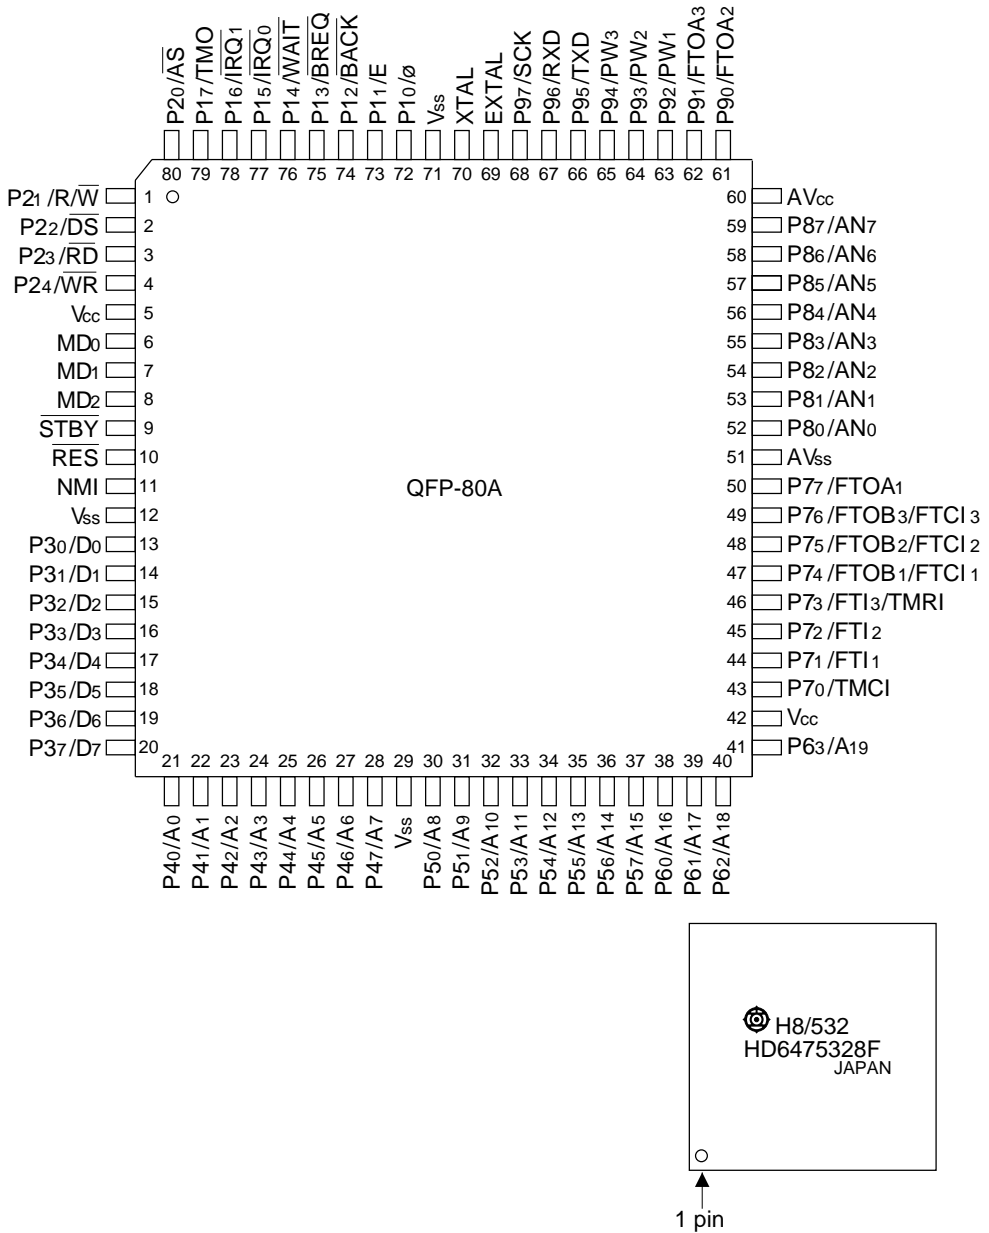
$P2_0/\overline{AS}$ $P1_7/TMO$ $P1_6/\overline{IRQ_1}$ $P1_5/\overline{IRQ_0}$ $P1_4/\overline{WAIT}$ $P1_3/\overline{BREQ}$ $P1_2/\overline{BACK}$ $P1_1/E$ $P1_0/ø$ $V_{SS}$ XTAL EXTAL $P9_7/SCK$ $P9_6/RXD$ $P9_5/TXD$ $P9_4/PW_3$ $P9_3/PW_2$ $P9_2/PW_1$ $P9_1/FTOA_3$ $P9_0/FTOA_2$

80 79 78 77 76 75 74 73 72 71 70 69 68 67 66 65 64 63 62 61

$P2_1/R/\overline{W}$ 1
$P2_2/\overline{DS}$ 2
$P2_3/\overline{RD}$ 3
$P2_4/\overline{WR}$ 4
$V_{CC}$ 5
$MD_0$ 6
$MD_1$ 7
$MD_2$ 8
$\overline{STBY}$ 9
$\overline{RES}$ 10
NMI 11
$V_{SS}$ 12
$P3_0/D_0$ 13
$P3_1/D_1$ 14
$P3_2/D_2$ 15
$P3_3/D_3$ 16
$P3_4/D_4$ 17
$P3_5/D_5$ 18
$P3_6/D_6$ 19
$P3_7/D_7$ 20

60 $AV_{CC}$
59 $P8_7/AN_7$
58 $P8_6/AN_6$
57 $P8_5/AN_5$
56 $P8_4/AN_4$
55 $P8_3/AN_3$
54 $P8_2/AN_2$
53 $P8_1/AN_1$
52 $P8_0/AN_0$
51 $AV_{SS}$
50 $P7_7/FTOA_1$
49 $P7_6/FTOB_3/FTCI_3$
48 $P7_5/FTOB_2/FTCI_2$
47 $P7_4/FTOB_1/FTCI_1$
46 $P7_3/FTI_3/TMRI$
45 $P7_2/FTI_2$
44 $P7_1/FTI_1$
43 $P7_0/TMCI$
42 $V_{CC}$
41 $P6_3/A_{19}$

QFP-80A

21 22 23 24 25 26 27 28 29 30 31 32 33 34 35 36 37 38 39 40

$P4_0/A_0$ $P4_1/A_1$ $P4_2/A_2$ $P4_3/A_3$ $P4_4/A_4$ $P4_5/A_5$ $P4_6/A_6$ $P4_7/A_7$ $V_{SS}$ $P5_0/A_8$ $P5_1/A_9$ $P5_2/A_{10}$ $P5_3/A_{11}$ $P5_4/A_{12}$ $P5_5/A_{13}$ $P5_6/A_{14}$ $P5_7/A_{15}$ $P6_0/A_{16}$ $P6_1/A_{17}$ $P6_2/A_{18}$

H8/532
HD6475328F
JAPAN

1 pin